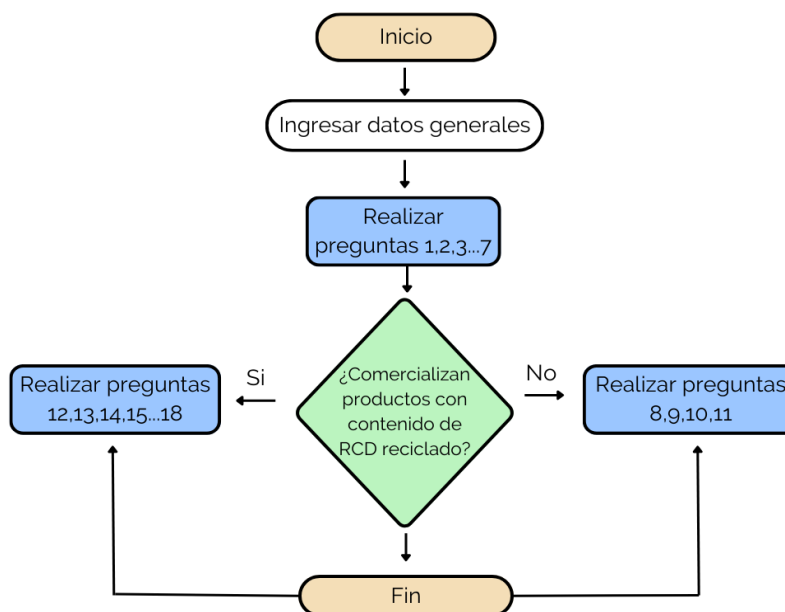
Inicio

Ingresar datos generales

Realizar preguntas 1,2,3...7

¿Comercializan productos con contenido de RCD reciclado?

Si

Realizar preguntas 12,13,14,15...18

No

Realizar preguntas 8,9,10,11

Fin